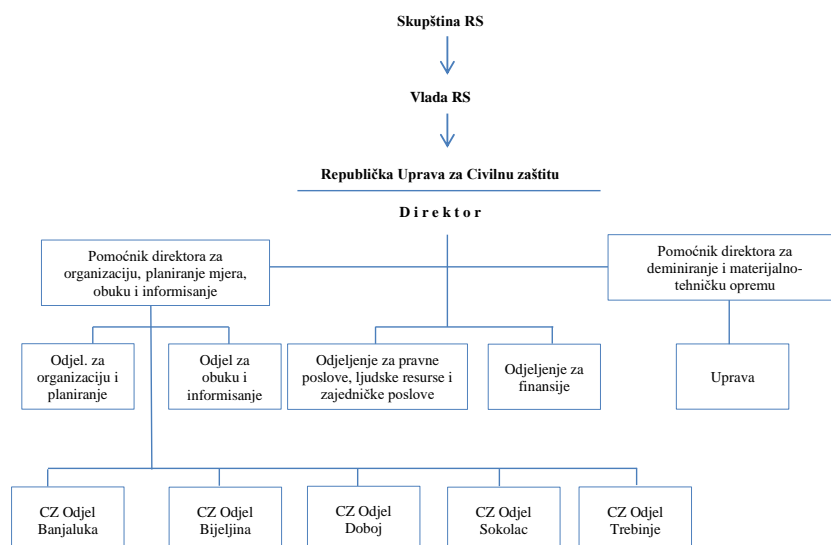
Skupština RS

Vlada RS

Republička Uprava za Civilnu zaštitu

D i r e k t o r

Pomoćnik direktora za organizaciju, planiranje mjera, obuku i informisanje

Pomoćnik direktora za deminiranje i materijalno-tehničku opremu

Odjel. za organizaciju i planiranje

Odjel za obuku i informisanje

Odjeljenje za pravne poslove, ljudske resurse i zajedničke poslove

Odjeljenje za finansije

Uprava

CZ Odjel Banjaluka

CZ Odjel Bijeljina

CZ Odjel Doboj

CZ Odjel Sokolac

CZ Odjel Trebinje